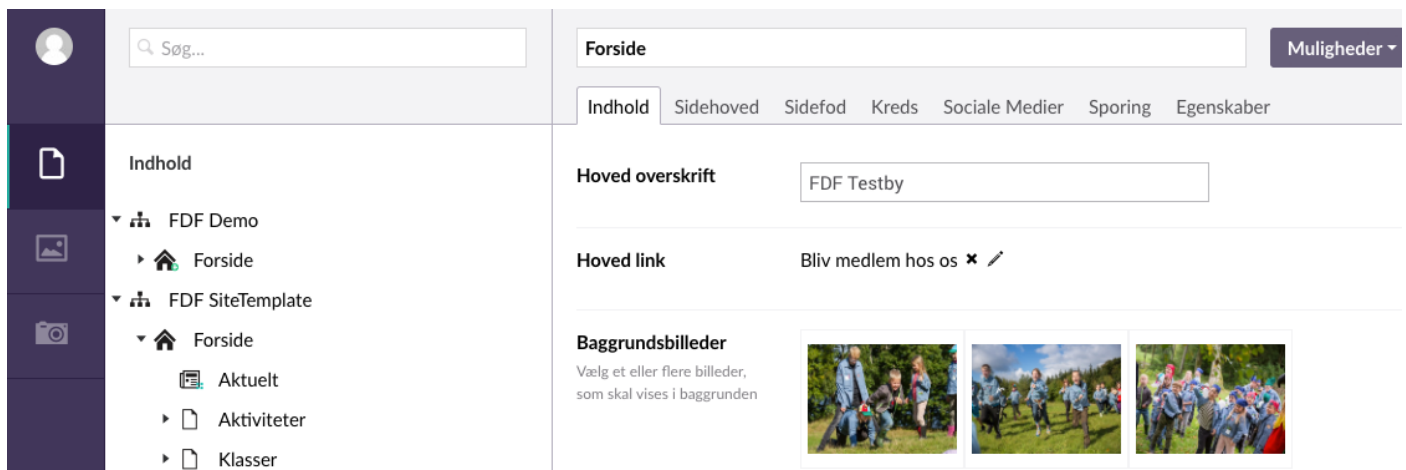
Søg...

Indhold

FDF Demo

Forside

FDF SiteTemplate

Forside

Aktuelt

Aktiviteter

Klasser

Forside

Muligheder

Indhold | Sidehoved | Sidefod | Kreds | Sociale Medier | Sporing | Egenskaber

Hoved overskrift

FDF Testby

Hoved link

Bliv medlem hos os

Baggrundsbilleder

Vælg et eller flere billeder, som skal vises i baggrunden